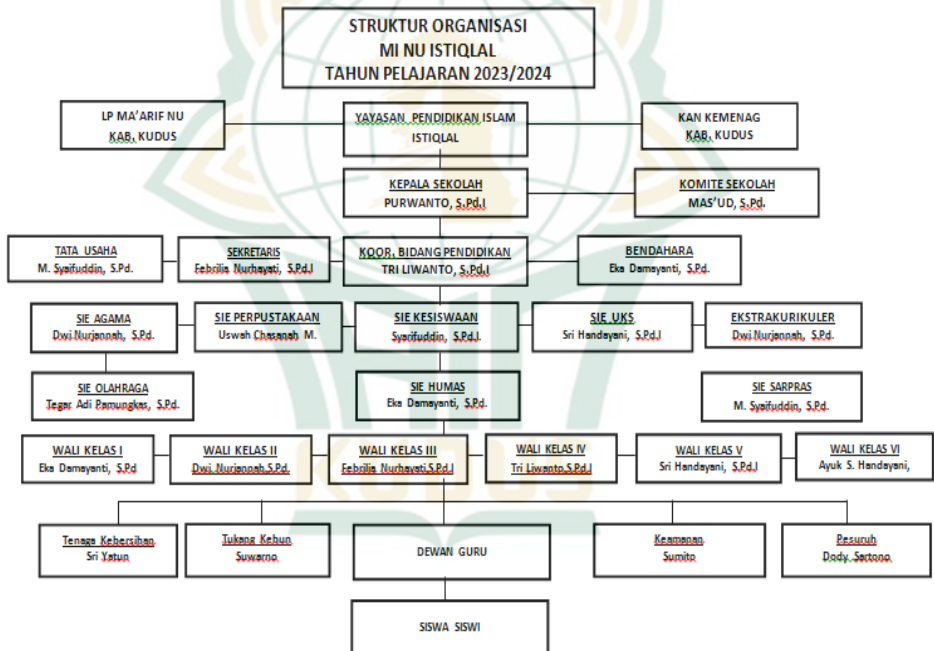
STRUKTUR ORGANISASI
MI NU ISTIQLAL
TAHUN PELAJARAN 2023/2024

LP MA'ARIF NU
KAB. KUDUS

YAYASAN PENDIDIKAN ISLAM
ISTIQLAL

KAN KEMENAG
KAB. KUDUS

KEPALA SEKOLAH
PURWANTO, S.Pd.I

KOMITE SEKOLAH
MAS'UD, S.Pd.

TATA USAHA
M. Syaifuddin, S.Pd.

SEKRETARIS
Febrilia Nurhayati, S.Pd.I

KOOR. BIDANG PENDIDIKAN
TRI LIWANTO, S.Pd.I

BENDAHARA
Eka Damayanti, S.Pd.

SIE AGAMA
Dwi Nurjannah, S.Pd.

SIE PERPUSTAKAAN
Uswah Chasanah M.

SIE KESISWAAN
Syaifuddin, S.Pd.I.

SIE UKS
Sri Handayani, S.Pd.I

EKSTRAKURIKULER
Dwi Nurjannah, S.Pd.

SIE OLAHRAGA
Tegar Adi Pamungkas, S.Pd.

SIE HUMAS
Eka Damayanti, S.Pd.

SIE SARPRAS
M. Syaifuddin, S.Pd.

WALI KELAS I
Eka Damayanti, S.Pd

WALI KELAS II
Dwi Nurjannah,S.Pd.

WALI KELAS III
Febrilia Nurhayati,S.Pd.I

WALI KELAS IV
Tri Liwanto,S.Pd.I

WALI KELAS V
Sri Handayani, S.Pd.I

WALI KELAS VI
Ayuk S. Handayani,

Tenaga Kebersihan
Sri Yatun

Tukang Kebun
Suwarno

DEWAN GURU

Keamanan
Sumito

Pesuruh
Dody Sartono

SISWA SISWI